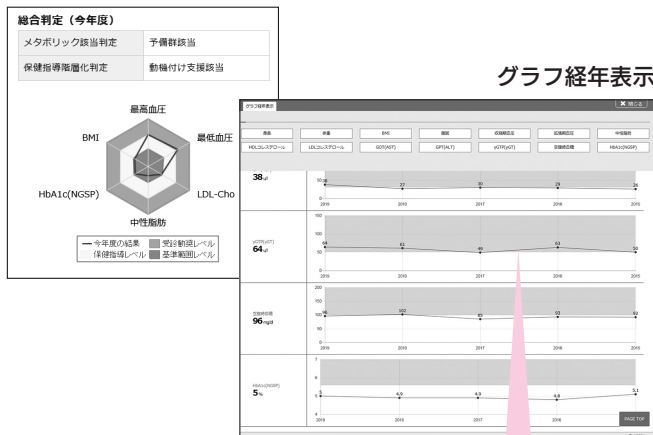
総合判定（今年度）

| メタボリック該当判定 | 予備群該当 |
|---|---|
| 保健指導階層化判定 | 動機付け支援該当 |

最高血圧
BMI
最低血圧
HbA1c(NGSP)
LDL-Cho
中性脂肪

今年度の結果　受診勧奨レベル
保健指導レベル　基準範囲レベル

グラフ経年表示

グラフ経年表示

閉じる

身長　体重　BMI　腹囲　収縮期血圧　拡張期血圧　中性脂肪
HDLコレステロール　LDLコレステロール　GOT(AST)　GPT(ALT)　γGTP(γGT)　空腹時血糖　HbA1c(NGSP)

38 U/l
50 36　27　30　29　25
0
2015　2016　2017　2018　2019

γGTP(γGT)
64 U/l
150
100
64　61　49　63　50
50
2015　2016　2017　2018　2019

空腹時血糖
96 mg/dl
200
150
100 96　102　85　93　92
50
2015　2016　2017　2018　2019

HbA1c(NGSP)
5 %
7
6
5 4.9　4.9　4.8　5.1
4
2015　2016　2017　2018　2019

PAGE TOP